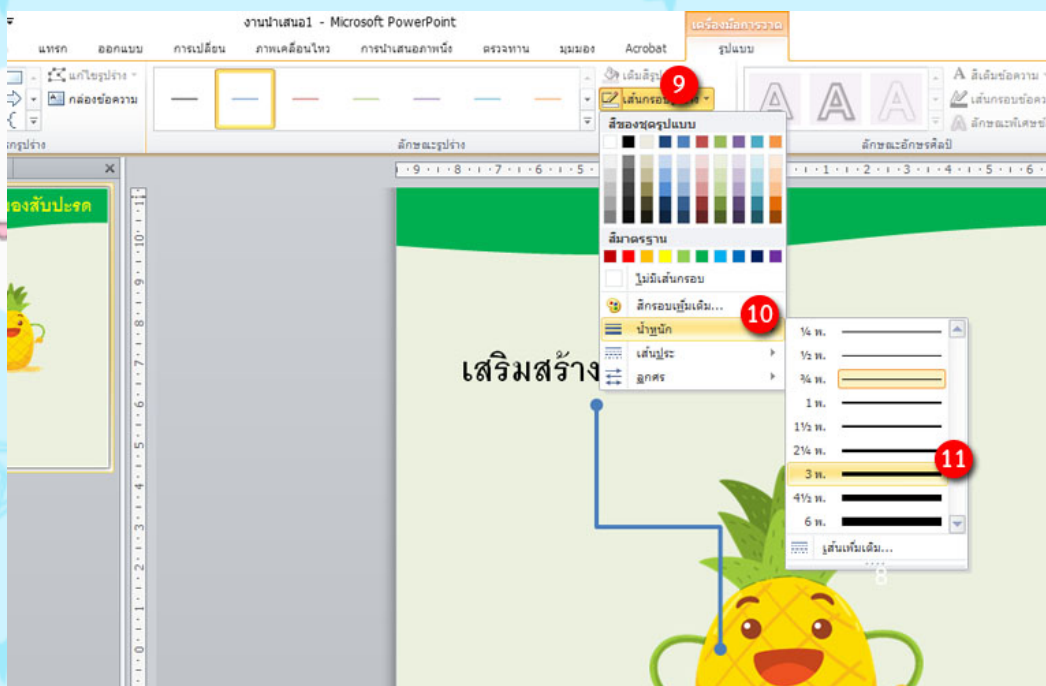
งานนำเสนอ1 - Microsoft PowerPoint

เครื่องมือการวาด

แทรก ออกแบบ การเปลี่ยน ภาพเคลื่อนไหว การนำเสนอภาพนิ่ง ตรวจทาน มุมมอง Acrobat รูปแบบ

แก้ไขรูปร่าง
กล่องข้อความ
รูปร่าง

ลักษณะรูปร่าง

เติมสีรูป
เส้นกรอบรูปร่าง

9

สีของชุดรูปแบบ

สีมาตรฐาน

ไม่มีเส้นกรอบ

สีกรอบเพิ่มเติม...

10

น้ำหนัก

เส้นประ

ลูกศร

ลักษณะอักษรศิลป์

สีเติมข้อความ
เส้นกรอบข้อความ
ลักษณะพิเศษ

¼ พ.
½ พ.
¾ พ.
1 พ.
1½ พ.
2¼ พ.
3 พ.
4½ พ.
6 พ.

11

เส้นเพิ่มเติม...

ของสับปะรด

เสริมสร้าง

·9·1·8·1·7·1·6·1·5· ·1·1·2·1·3·1·4·1·5·1·6·

8